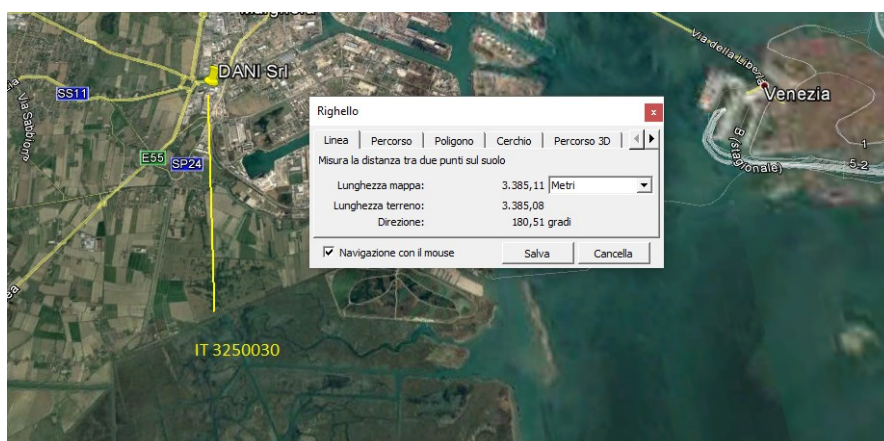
Marghera
DANI Srl
SS11
Via Sabbione
E55
SP24
Via della Libertà
Venezia
B (stazionale)
5-2
IT 3250030

Righello
x
Linea | Percorso | Poligono | Cerchio | Percorso 3D
Misura la distanza tra due punti sul suolo
Lunghezza mappa: 3.385,11 Metri
Lunghezza terreno: 3.385,08
Direzione: 180,51 gradi
Navigazione con il mouse
Salva
Cancella